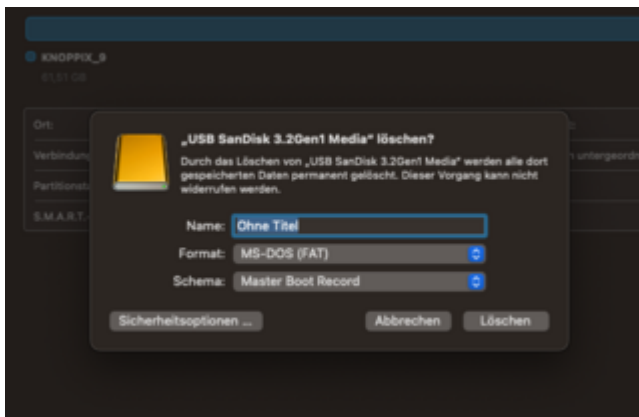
KNOPPIX_9
61,51 GB

Ort:
Verbindung
Partitionst
S.M.A.R.T.

n untergeord

„USB SanDisk 3.2Gen1 Media" löschen?

Durch das Löschen von „USB SanDisk 3.2Gen1 Media" werden alle dort gespeicherten Daten permanent gelöscht. Dieser Vorgang kann nicht widerrufen werden.

Name: Ohne Titel
Format: MS-DOS (FAT)
Schema: Master Boot Record

Sicherheitsoptionen ...
Abbrechen
Löschen